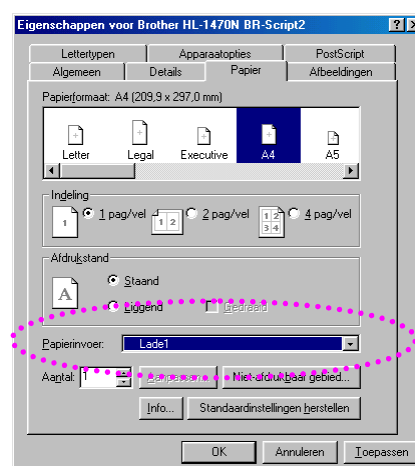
Eigenschappen voor Brother HL-1470N BR-Script2

?

Lettertypen

Apparaatopties

PostScript

Algemeen

Details

Papier

Afbeeldingen

Papierformaat: A4 (209,9 x 297,0 mm)

Letter

Legal

Executive

A4

A5

Indeling

1

1 pag/vel

1 2

2 pag/vel

1 2 3 4

4 pag/vel

Afdrukstand

A

Staand

Liggend

Gedraaid

Papierinvoer:

Lade1

Aantal:

1

Aanpassen...

Niet-afdrukbaar gebied...

Info...

Standaardinstellingen herstellen

OK

Annuleren

Toepassen